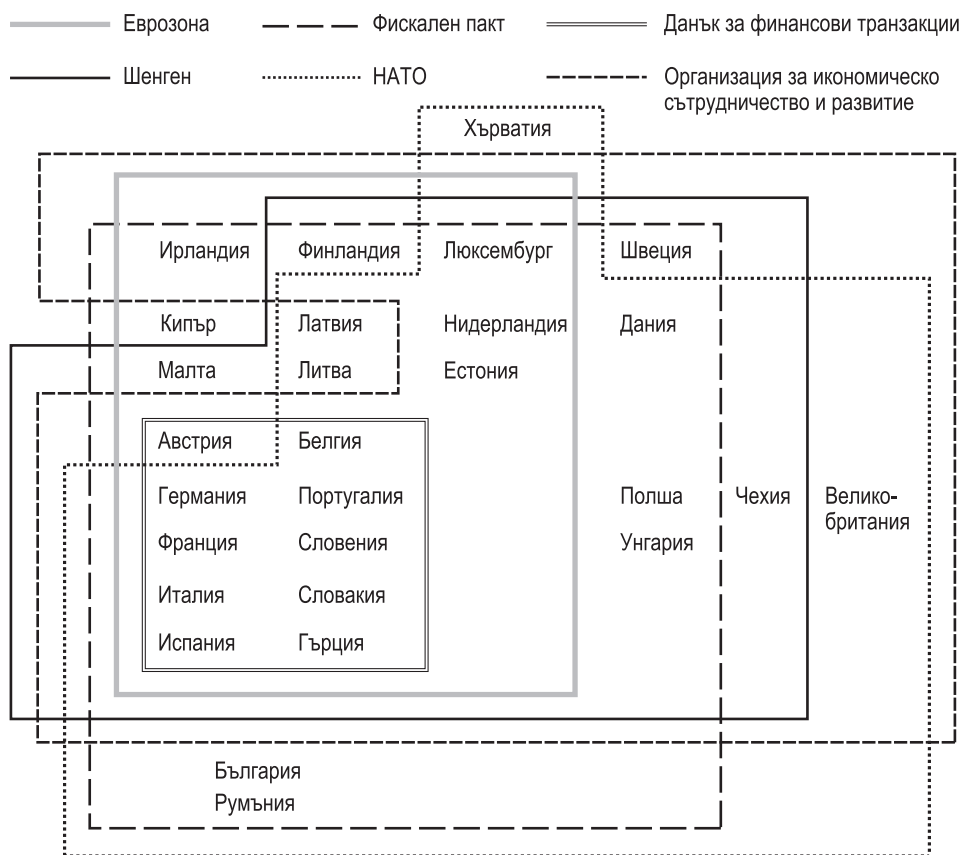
Еврозона
Фискален пакт
Данък за финансови транзакции
Шенген
НАТО
Организация за икономическо сътрудничество и развитие

Хърватия

Ирландия
Финландия
Люксембург
Швеция

Кипър
Латвия
Нидерландия
Дания

Малта
Литва
Естония

Австрия
Белгия

Германия
Португалия
Полша
Чехия
Великобритания

Франция
Словения
Унгария

Италия
Словакия

Испания
Гърция

България
Румъния